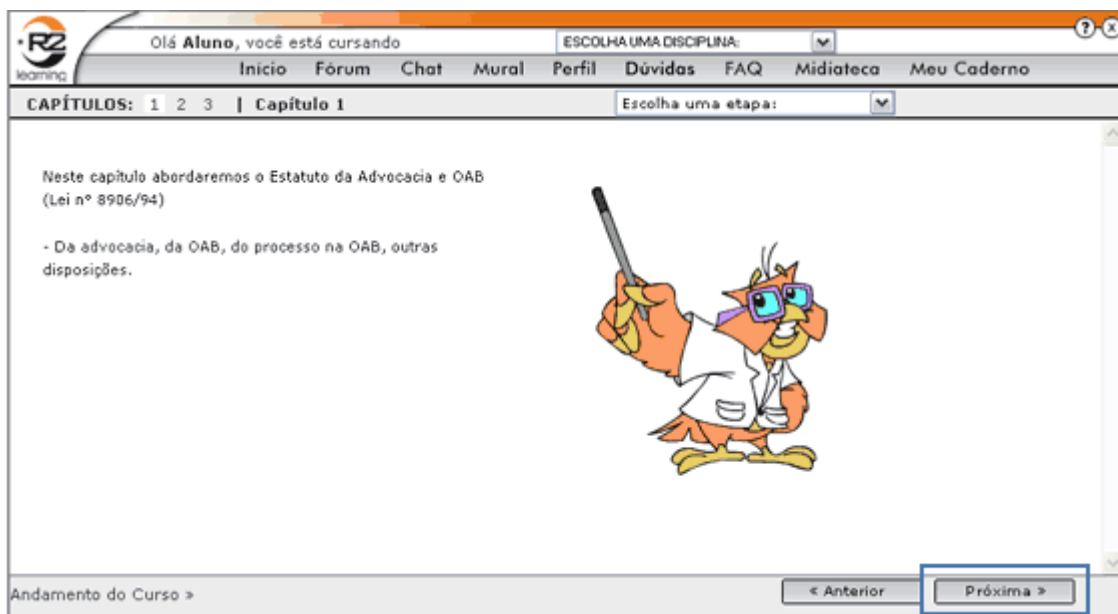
RZ learning

Olá **Aluno**, você está cursando

ESCOLHA UMA DISCIPLINA:

Início Fórum Chat Mural Perfil Dúvidas FAQ Midiateca Meu Caderno

CAPÍTULOS: 1 2 3 | Capítulo 1

Escolha uma etapa:

Neste capítulo abordaremos o Estatuto da Advocacia e OAB (Lei nº 8906/94)

- Da advocacia, da OAB, do processo na OAB, outras disposições.

Andamento do Curso »

« Anterior

Próxima »